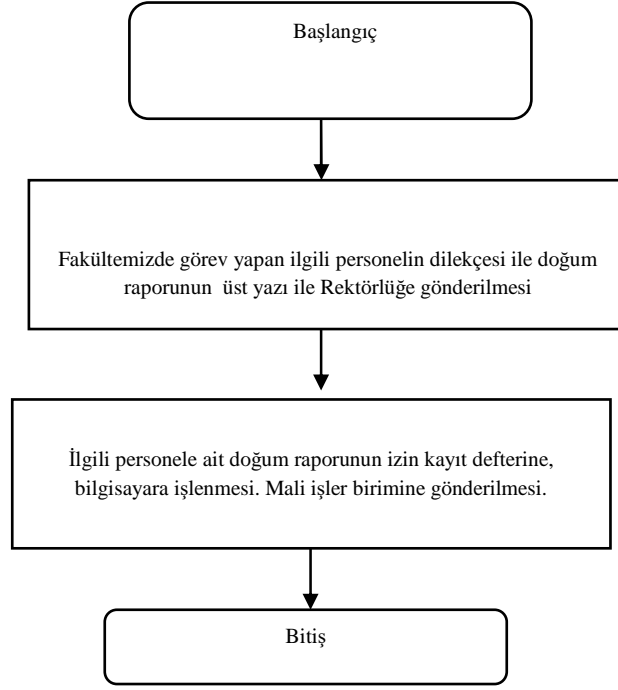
Başlangıç

Fakültemizde görev yapan ilgili personelin dilekçesi ile doğum raporunun üst yazı ile Rektörlüğe gönderilmesi

İlgili personele ait doğum raporunun izin kayıt defterine, bilgisayara işlenmesi. Mali işler birimine gönderilmesi.

Bitiş